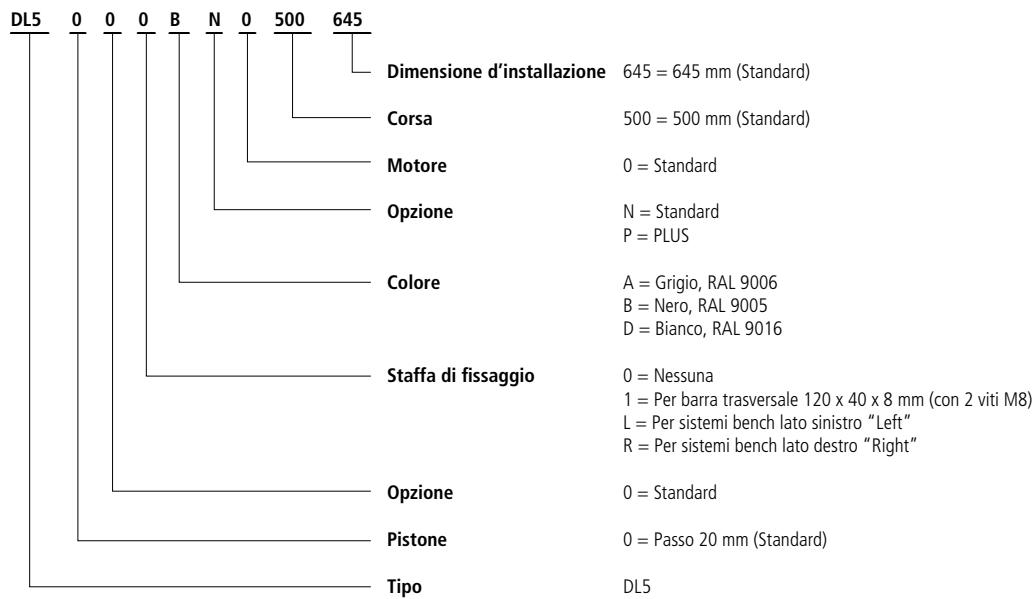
DL5 0 0 0 B N 0 500 645

Dimensione d'installazione 645 = 645 mm (Standard)

Corsa 500 = 500 mm (Standard)

Motore 0 = Standard

Opzione N = Standard
P = PLUS

Colore A = Grigio, RAL 9006
B = Nero, RAL 9005
D = Bianco, RAL 9016

Staffa di fissaggio 0 = Nessuna
1 = Per barra trasversale 120 x 40 x 8 mm (con 2 viti M8)
L = Per sistemi bench lato sinistro "Left"
R = Per sistemi bench lato destro "Right"

Opzione 0 = Standard

Pistone 0 = Passo 20 mm (Standard)

Tipo DL5